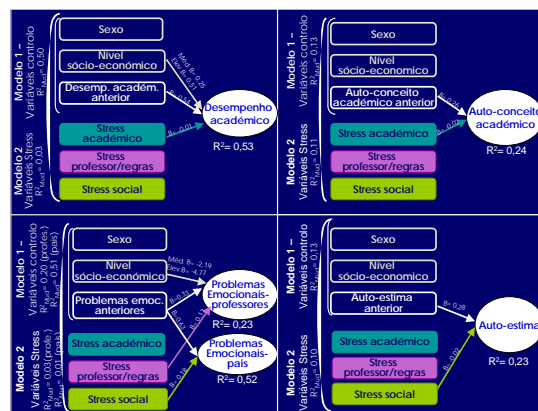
Modelo 1 – Variáveis controlo $R^2_{Mud}$= 0,50

Sexo

Nível sócio-económico

Desemp. acadêm. anterior

Méd. B= -0,25 Dev. B= -0,51

B= 0,68

Desempenho acadêmico

Modelo 2 Variáveis Stress $R^2_{Mud}$= 0,03

Stress acadêmico

B= -0,18

Stress professor/regras

Stress social

R²= 0,53

Modelo 1 – Variáveis controlo $R^2_{Mud}$= 0,13

Sexo

Nível sócio-económico

Auto-conceito acadêmico anterior

B= 0,26

Auto-conceito acadêmico

Modelo 2 Variáveis Stress $R^2_{Mud}$= 0,11

Stress acadêmico

B= -0,33

Stress professor/regras

Stress social

R²= 0,24

Modelo 1 – Variáveis controlo $R^2_{Mud}$= 0,20 (profes.) $R^2_{Mud}$= 0,51 (pais)

Sexo

Nível sócio-económico

Méd. B= -2,19 Dev. B= -4,77

Problemas emoc. anteriores

B= 0,43

B= 0,71

Problemas Emocionais-professores

R²= 0,23

Modelo 2 Variáveis Stress $R^2_{Mud}$= 0,03 (profes.) $R^2_{Mud}$= 0,01 (pais)

Stress acadêmico

Stress professor/regras

Stress social

B= 0,16

B= 0,12

Problemas Emocionais-pais

R²= 0,52

Modelo 1 – Variáveis controlo $R^2_{Mud}$= 0,13

Sexo

Nível sócio-económico

Auto-estima anterior

B= 0,28

Auto-estima

Modelo 2 Variáveis Stress $R^2_{Mud}$= 0,10

Stress acadêmico

Stress professor/regras

Stress social

B= -0,02

R²= 0,23